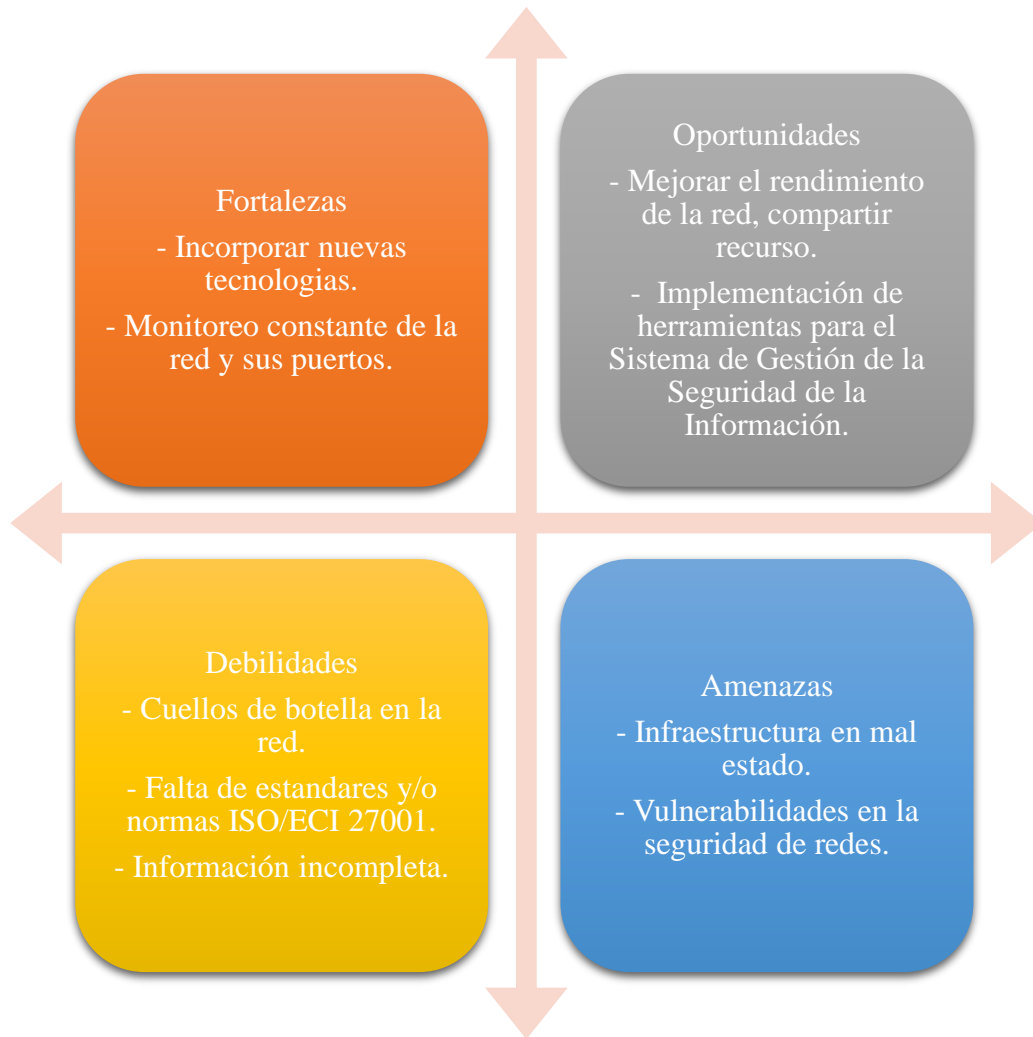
Fortalezas

- Incorporar nuevas tecnologias.

- Monitoreo constante de la red y sus puertos.

Oportunidades

- Mejorar el rendimiento de la red, compartir recurso.

- Implementación de herramientas para el Sistema de Gestión de la Seguridad de la Información.

Debilidades

- Cuellos de botella en la red.

- Falta de estandares y/o normas ISO/ECI 27001.

- Información incompleta.

Amenazas

- Infraestructura en mal estado.

- Vulnerabilidades en la seguridad de redes.